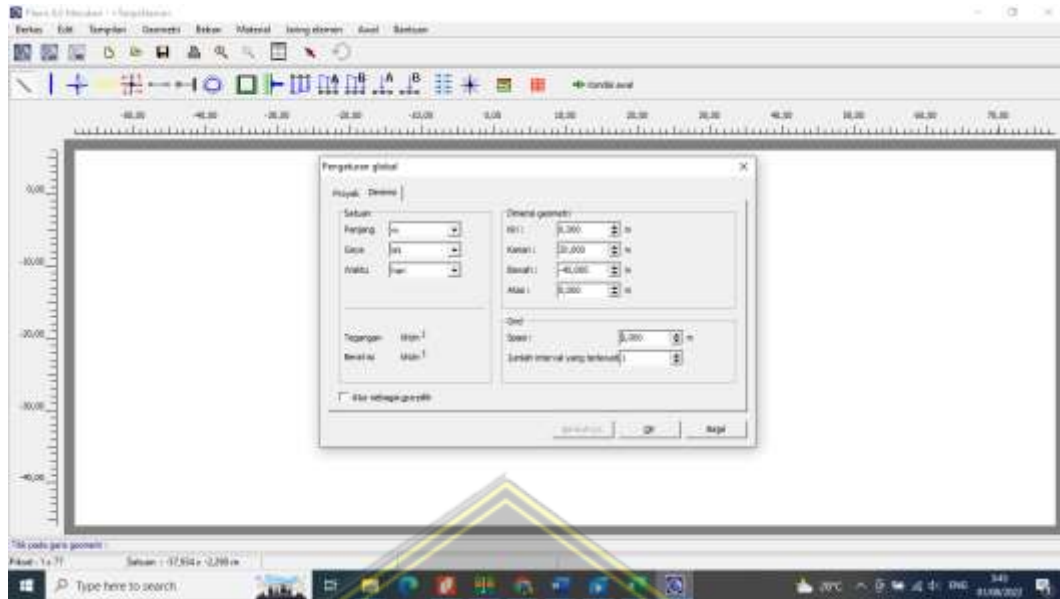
Plaxis 8.6 Masukan - <Tanpa Nama>

Berkas Edit Tampilan Geometri Beban Material Jaring elemen Awal Bantuan

Kondisi awal

-60,00 -50,00 -40,00 -30,00 -20,00 -10,00 0,00 10,00 20,00 30,00 40,00 50,00 60,00 70,00

0,00

-10,00

-20,00

-30,00

-40,00

Pengaturan global

Proyek Dimensi

Satuan
Panjang m
Gaya kN
Waktu hari

Tegangan kN/m$^2$
Berat isi kN/m$^3$

Dimensi geometri
Kiri : 0,000 m
Kanan : 20,000 m
Bawah : -40,000 m
Atas : 0,000 m

Grid
Spasi : 1,000 m
Jumlah interval yang terbentuk 1

Atur sebagai pre-edit

Sebelumnya OK Batal

Titik pada garis geometri
Pilihan : 1 x 7?
Satuan : -57,934 x -2,298 m

Type here to search

28°C ENG 01/08/2022